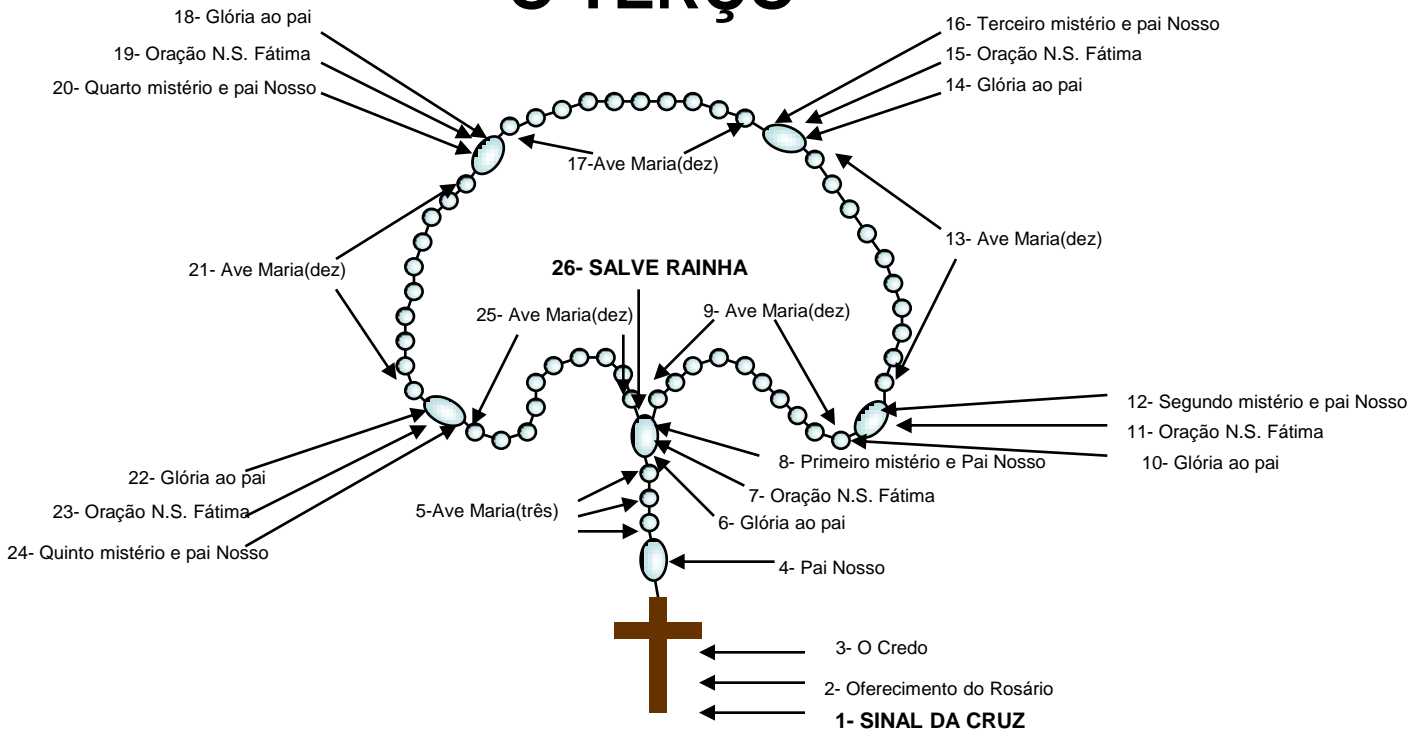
O TERÇO

18- Glória ao pai
19- Oração N.S. Fátima
20- Quarto mistério e pai Nosso

16- Terceiro mistério e pai Nosso
15- Oração N.S. Fátima
14- Glória ao pai

17-Ave Maria(dez)

13- Ave Maria(dez)

21- Ave Maria(dez)

26- SALVE RAINHA

25- Ave Maria(dez)

9- Ave Maria(dez)

12- Segundo mistério e pai Nosso
11- Oração N.S. Fátima
10- Glória ao pai

8- Primeiro mistério e Pai Nosso
7- Oração N.S. Fátima
6- Glória ao pai

22- Glória ao pai
23- Oração N.S. Fátima
24- Quinto mistério e pai Nosso

5-Ave Maria(três)

4- Pai Nosso

3- O Credo
2- Oferecimento do Rosário
1- SINAL DA CRUZ